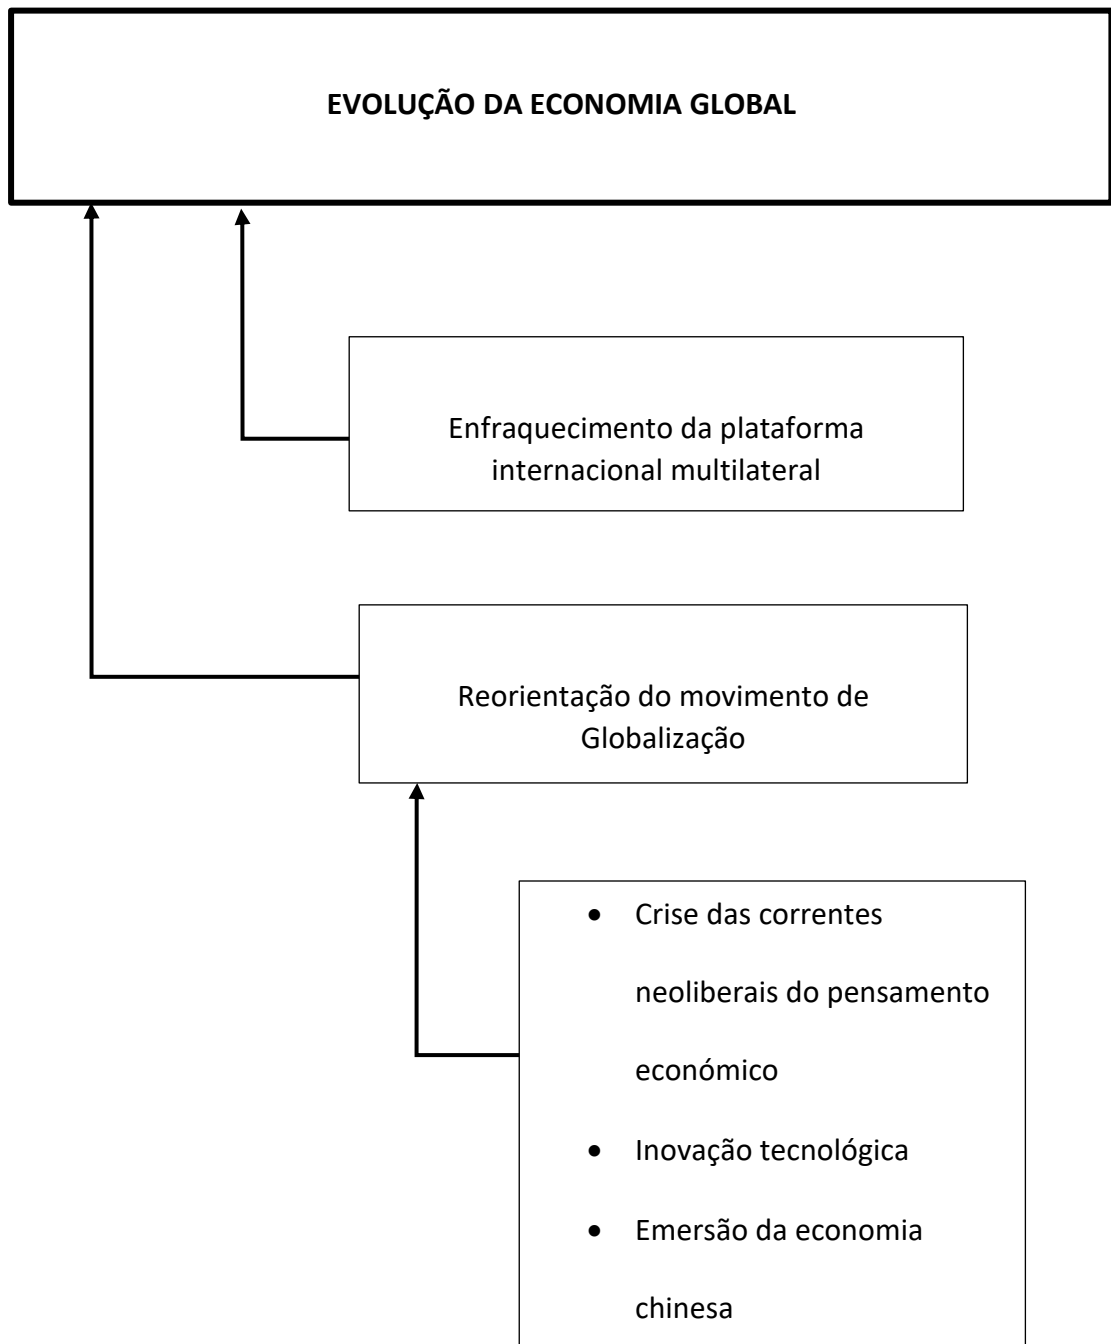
**EVOLUÇÃO DA ECONOMIA GLOBAL**

Enfraquecimento da plataforma internacional multilateral

Reorientação do movimento de Globalização

- Crise das correntes neoliberais do pensamento económico
- Inovação tecnológica
- Emersão da economia chinesa